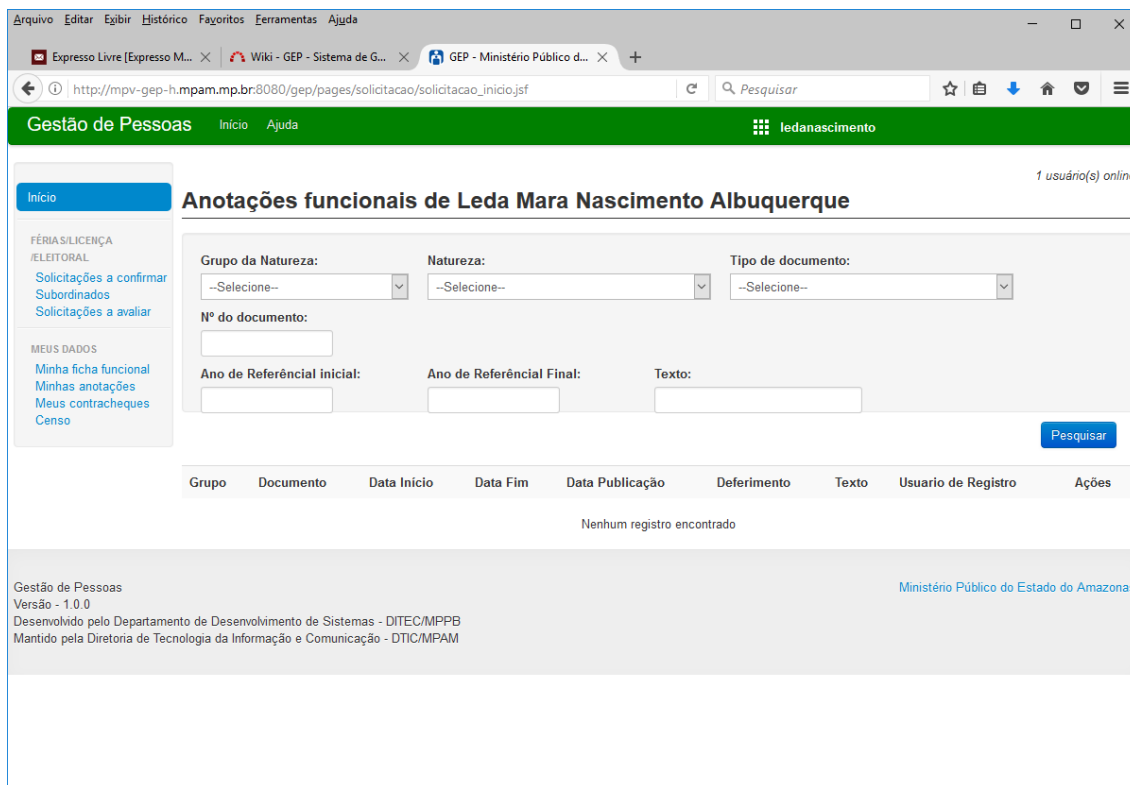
Arquivo Editar Exibir Histórico Favoritos Ferramentas Ajuda

Expresso Livre [Expresso M... × Wiki - GEP - Sistema de G... × GEP - Ministério Público d... × +

http://mpv-gep-h.mpam.mp.br:8080/gep/pages/solicitacao/solicitacao_inicio.jsf

Pesquisar

Gestão de Pessoas Início Ajuda ledanascimento

1 usuário(s) onlin

Início

FÉRIAS/LICENÇA /ELEITORAL
Solicitações a confirmar
Subordinados
Solicitações a avaliar

MEUS DADOS
Minha ficha funcional
Minhas anotações
Meus contracheques
Censo

Anotações funcionais de Leda Mara Nascimento Albuquerque

Grupo da Natureza:
--Selecione--
Natureza:
--Selecione--
Tipo de documento:
--Selecione--
Nº do documento:
Ano de Referêncial inicial:
Ano de Referêncial Final:
Texto:

Pesquisar

| Grupo | Documento | Data Início | Data Fim | Data Publicação | Deferimento | Texto | Usuario de Registro | Ações |
|---|---|---|---|---|---|---|---|---|

Nenhum registro encontrado

Gestão de Pessoas
Versão - 1.0.0
Desenvolvido pelo Departamento de Desenvolvimento de Sistemas - DITEC/MPPB
Mantido pela Diretoria de Tecnologia da Informação e Comunicação - DTIC/MPAM

Ministério Público do Estado do Amazona